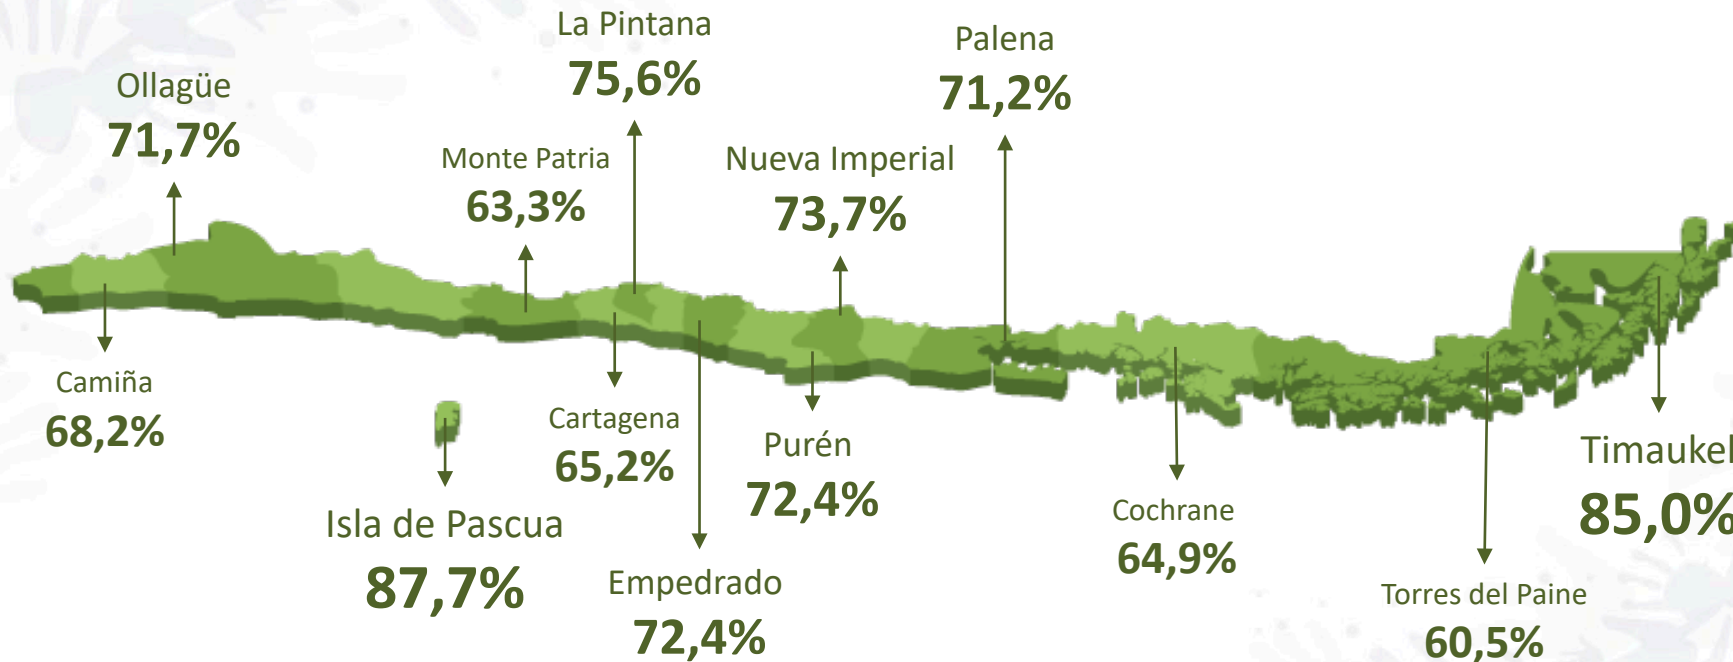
Ollagüe
71,7%

La Pintana
75,6%

Monte Patria
63,3%

Nueva Imperial
73,7%

Palena
71,2%

Camiña
68,2%

Cartagena
65,2%

Purén
72,4%

Isla de Pascua
87,7%

Empedrado
72,4%

Cochrane
64,9%

Timaukel
85,0%

Torres del Paine
60,5%